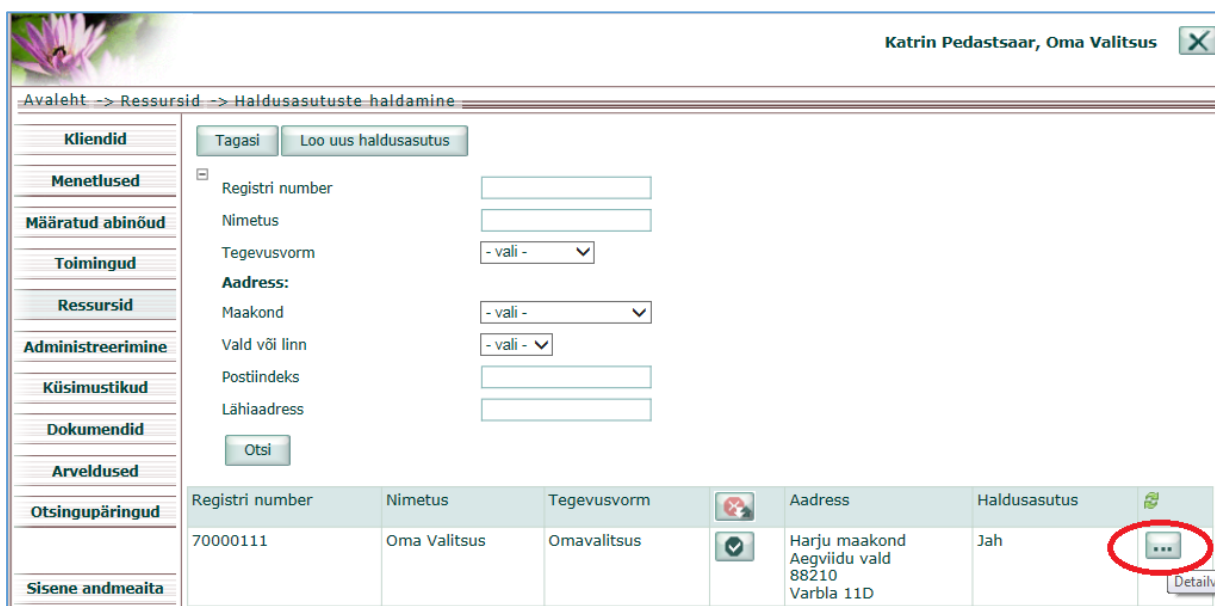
Katrin Pedastsaar, Oma Valitsus

Avaleht -> Ressursid -> Haldusasutuste haldamine

Kliendid
Menetlused
Määratud abinõud
Toimingud
Ressursid
Administreerimine
Küsimustikud
Dokumendid
Arveldused
Otsingupäringud
Sisene andmeaita

Tagasi
Loo uus haldusasutus

Registri number
Nimetus
Tegevusvorm - vali -
Aadress:
Maakond - vali -
Vald või linn - vali -
Postiindeks
Lähiaadress

Otsi

| Registri number | Nimetus | Tegevusvorm | | Aadress | Haldusasutus | |
|---|---|---|---|---|---|---|
| 70000111 | Oma Valitsus | Omavalitsus | | Harju maakond Aegviidu vald 88210 Varbla 11D | Jah | ... |

Detailv